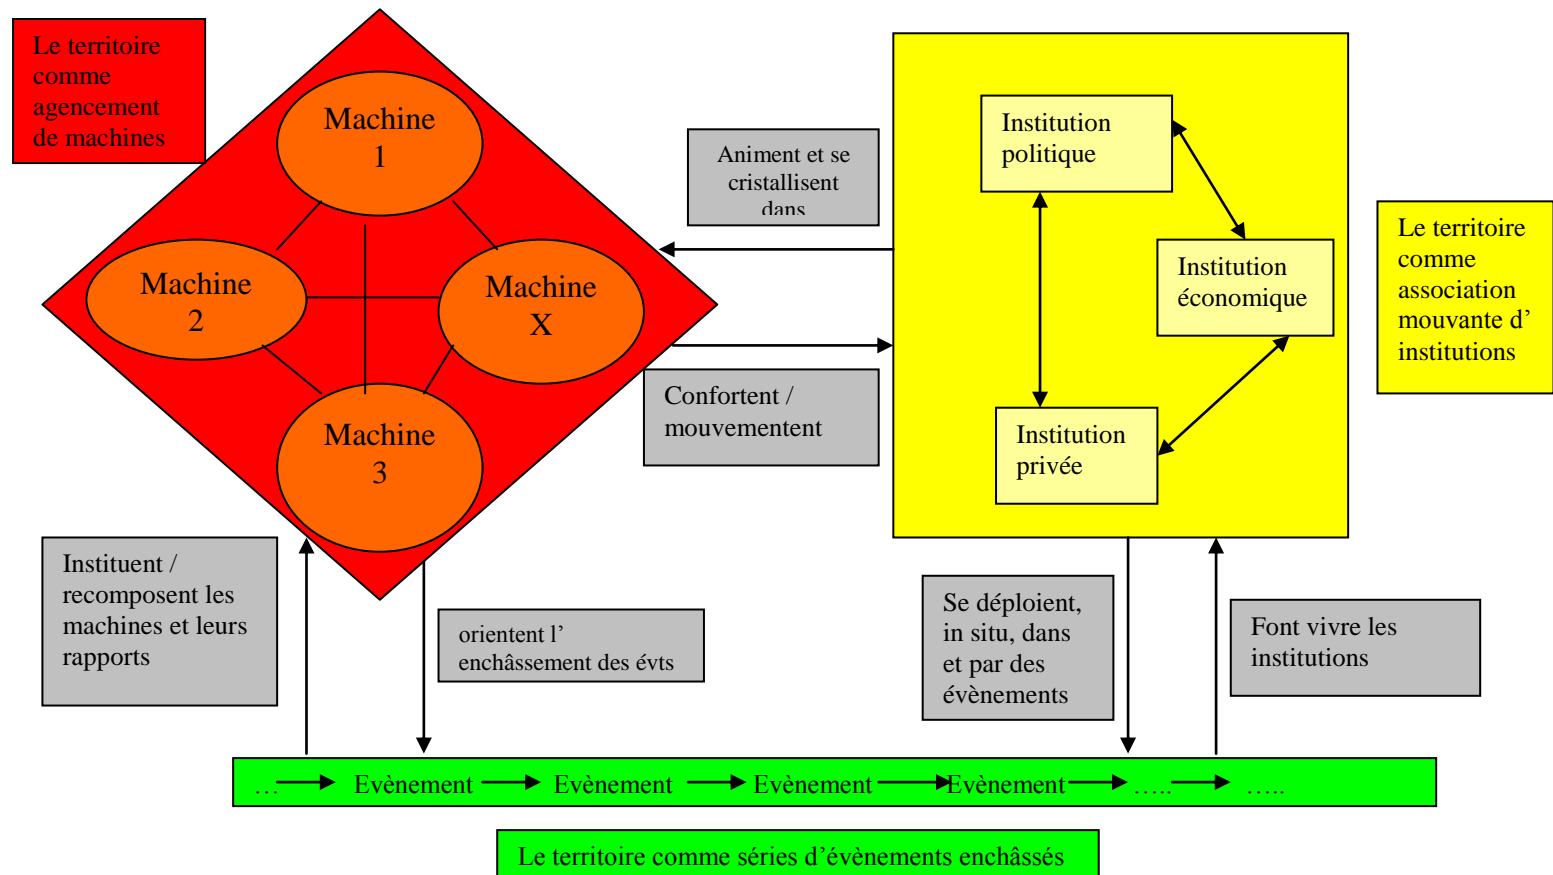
Le territoire comme agencement de machines

Machine 1

Machine 2

Machine X

Machine 3

Animent et se cristallisent dans

Confortent / mouvementent

Institution politique

Institution économique

Institution privée

Le territoire comme association mouvante d' institutions

Instituent / recomposent les machines et leurs rapports

orientent l' enchâssement des évts

Se déploient, in situ, dans et par des évènements

Font vivre les institutions

… Evènement Evènement Evènement Evènement ….. …..

Le territoire comme séries d'évènements enchâssés